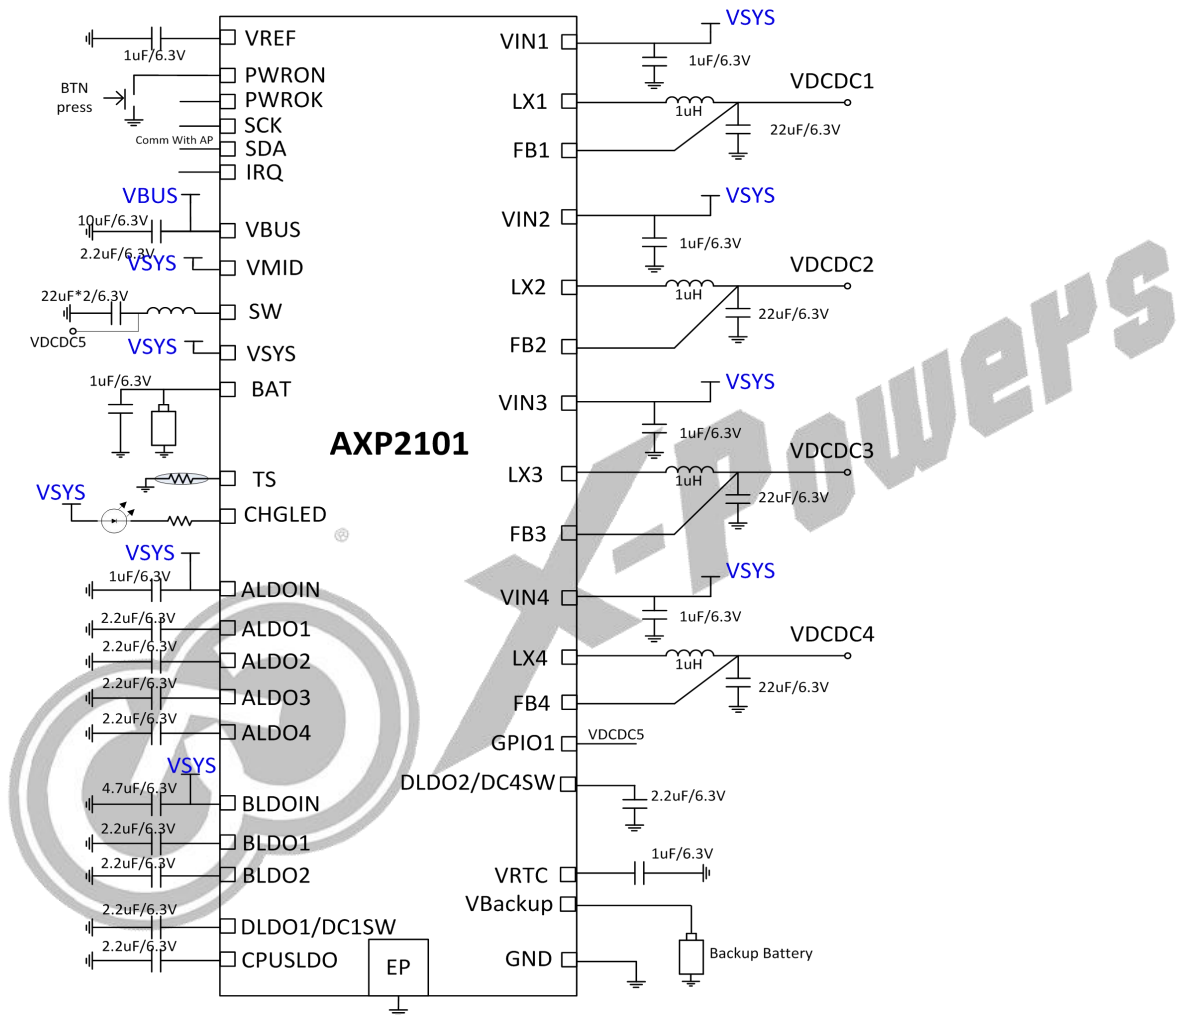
1uF/6.3V
VREF
BTN press
PWRON
PWROK
SCK
Comm With AP
SDA
IRQ
VBUS
10uF/6.3V
VBUS
2.2uF/6.3V
VSYS
VMID
22uF*2/6.3V
SW
VDCDC5
VSYS
VSYS
1uF/6.3V
BAT
AXP2101
TS
VSYS
CHGLED
VSYS
1uF/6.3V
ALDOIN
2.2uF/6.3V
ALDO1
2.2uF/6.3V
ALDO2
2.2uF/6.3V
ALDO3
2.2uF/6.3V
ALDO4
VSYS
4.7uF/6.3V
BLDOIN
2.2uF/6.3V
BLDO1
2.2uF/6.3V
BLDO2
2.2uF/6.3V
DLDO1/DC1SW
2.2uF/6.3V
CPUSLDO
EP
VSYS
VIN1
1uF/6.3V
VDCDC1
LX1
1uH
22uF/6.3V
FB1
VSYS
VIN2
1uF/6.3V
VDCDC2
LX2
1uH
22uF/6.3V
FB2
VSYS
VIN3
1uF/6.3V
VDCDC3
LX3
1uH
22uF/6.3V
FB3
VSYS
VIN4
1uF/6.3V
VDCDC4
LX4
1uH
22uF/6.3V
FB4
GPIO1
VDCDC5
DLDO2/DC4SW
2.2uF/6.3V
1uF/6.3V
VRTC
VBackup
GND
Backup Battery
X-Powers